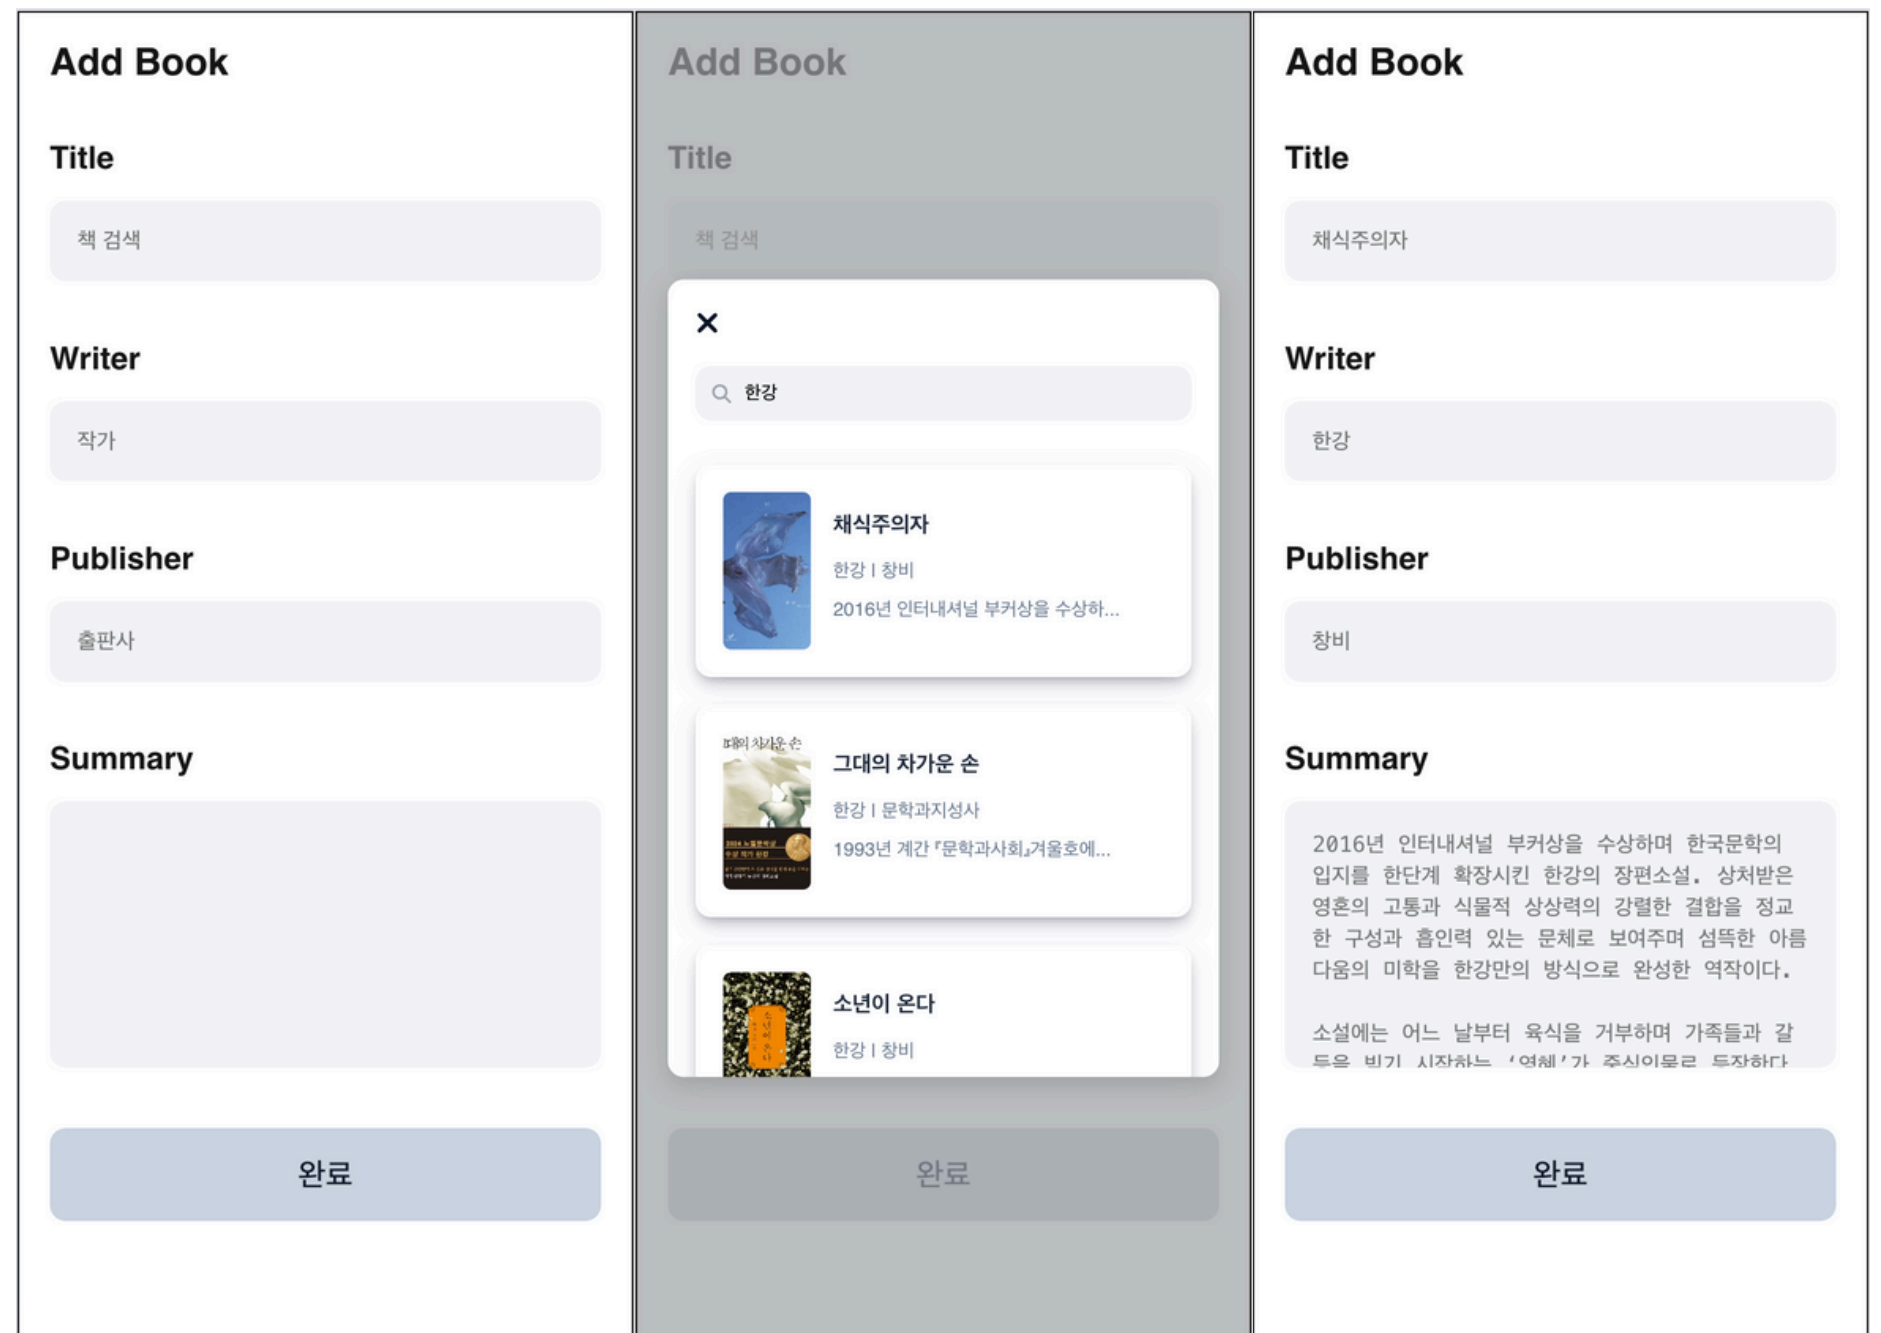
Add Book

Title

책 검색

Writer

작가

Publisher

출판사

Summary

완료

Add Book

Title

책 검색

×

한강

채식주의자

한강 | 창비

2016년 인터내셔널 부커상을 수상하...

그대의 차가운 손

한강 | 문학과지성사

1993년 계간『문학과사회』겨울호에...

소년이 온다

한강 | 창비

완료

Add Book

Title

채식주의자

Writer

한강

Publisher

창비

Summary

2016년 인터내셔널 부커상을 수상하며 한국문학의 입지를 한단계 확장시킨 한강의 장편소설. 상처받은 영혼의 고통과 식물적 상상력의 강렬한 결합을 정교한 구성과 흡인력 있는 문체로 보여주며 섬뜩한 아름다움의 미학을 한강만의 방식으로 완성한 역작이다.

소설에는 어느 날부터 육식을 거부하며 가족들과 갈등을 빚기 시작하는 '영혜'가 주인공으로 등장한다

완료